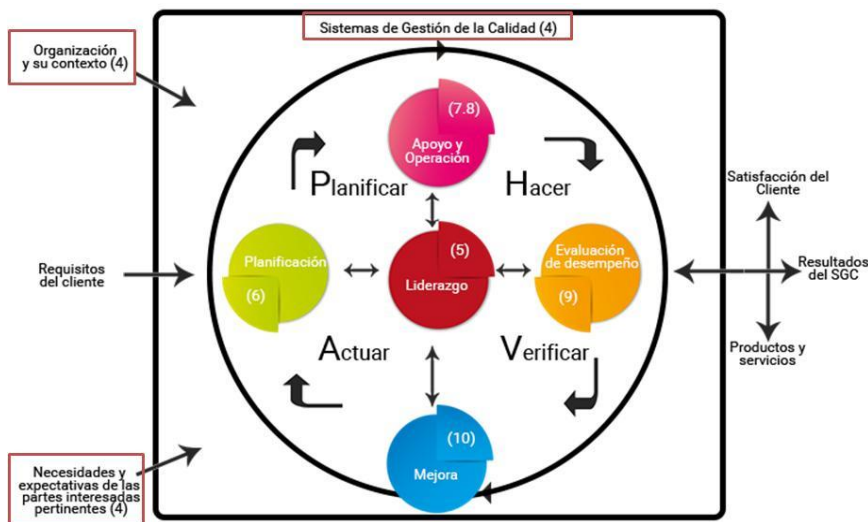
Sistemas de Gestión de la Calidad (4)

Organización y su contexto (4)

(7.8)
Apoyo y Operación

Planificar

Hacer

Satisfacción del Cliente

Requisitos del cliente

Planificación
(6)

(5)
Liderazgo

Evaluación de desempeño
(9)

Resultados del SGC

Productos y servicios

Actuar

Verificar

(10)
Mejora

Necesidades y expectativas de las partes interesadas pertinentes (4)